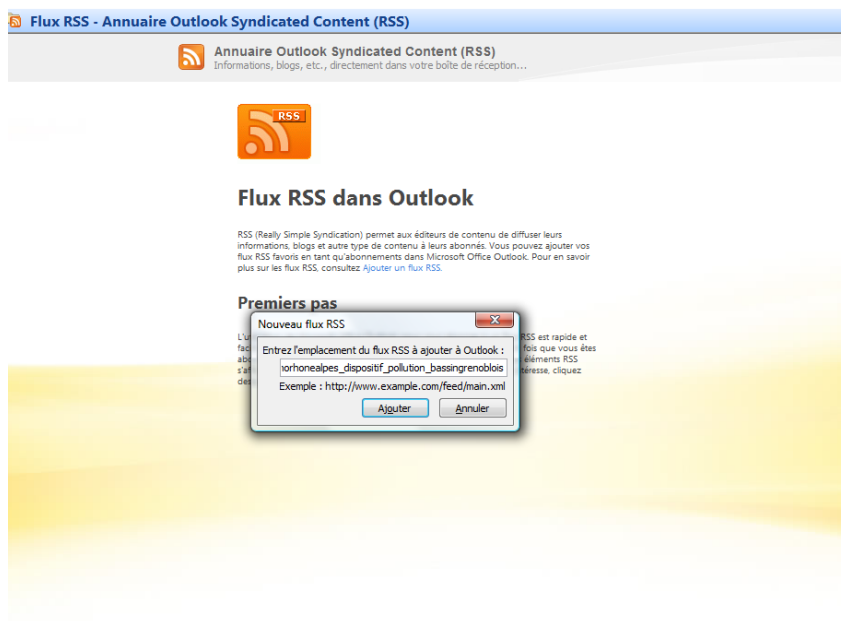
Flux RSS - Annuaire Outlook Syndicated Content (RSS)

Annuaire Outlook Syndicated Content (RSS)
Informations, blogs, etc., directement dans votre boîte de réception...

RSS

Flux RSS dans Outlook

RSS (Really Simple Syndication) permet aux éditeurs de contenu de diffuser leurs informations, blogs et autre type de contenu à leurs abonnés. Vous pouvez ajouter vos flux RSS favoris en tant qu'abonnements dans Microsoft Office Outlook. Pour en savoir plus sur les flux RSS, consultez Ajouter un flux RSS.

Premiers pas

L'u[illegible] RSS est rapide et fac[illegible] fois que vous êtes abo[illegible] éléments RSS s'af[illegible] téresse, cliquez des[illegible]

Nouveau flux RSS

Entrez l'emplacement du flux RSS à ajouter à Outlook :

ıorhonealpes_dispositif_pollution_bassingrenoblois

Exemple : http://www.example.com/feed/main.xml

Ajouter

Annuler